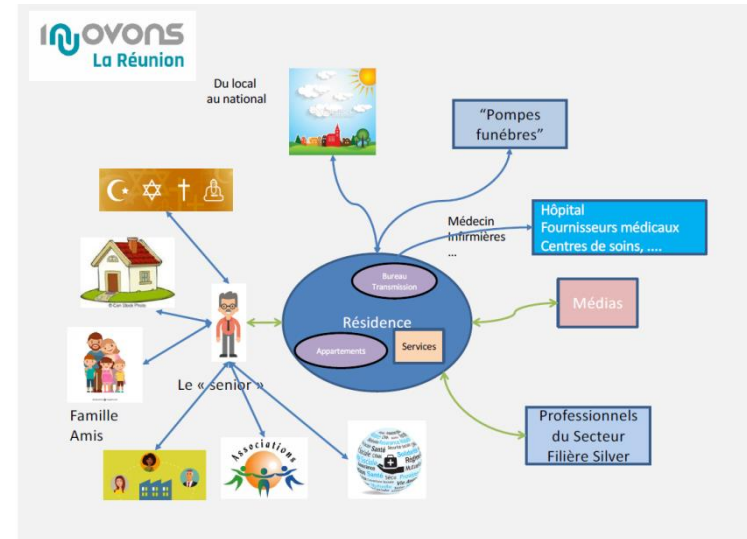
INNOVONS
La Réunion

Du local au national

"Pompes funèbres"

Médecin
Infirmières
...

Hôpital
Fournisseurs médicaux
Centres de soins, ....

Bureau Transmission

Résidence

Appartements

Services

Médias

Le « senior »

Famille
Amis

Associations

Professionnels du Secteur Filière Silver